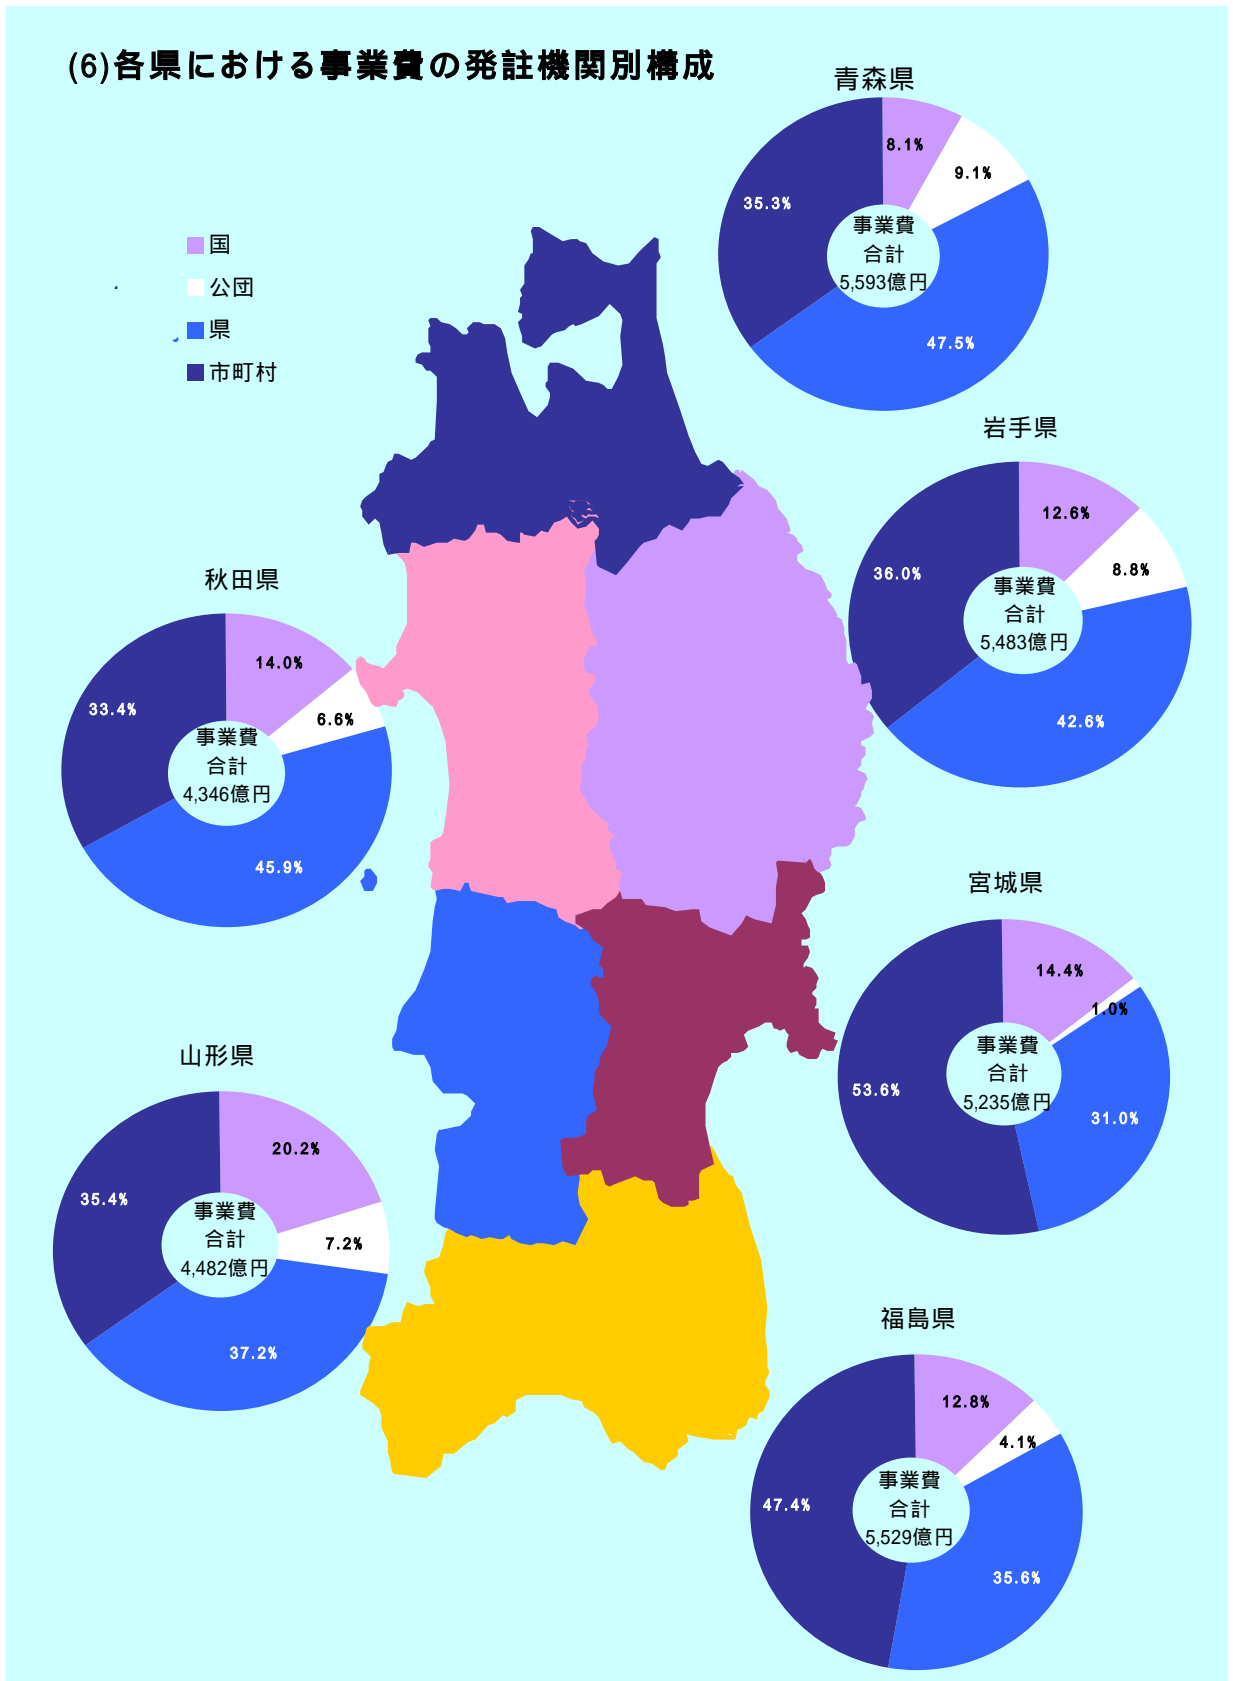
(6)各県における事業費の発注機関別構成

国
公団
県
市町村

青森県
8.1%
9.1%
35.3%
事業費
合計
5,593億円
47.5%

岩手県
12.6%
8.8%
36.0%
事業費
合計
5,483億円
42.6%

秋田県
14.0%
6.6%
33.4%
事業費
合計
4,346億円
45.9%

宮城県
14.4%
1.0%
53.6%
事業費
合計
5,235億円
31.0%

山形県
20.2%
7.2%
35.4%
事業費
合計
4,482億円
37.2%

福島県
12.8%
4.1%
47.4%
事業費
合計
5,529億円
35.6%